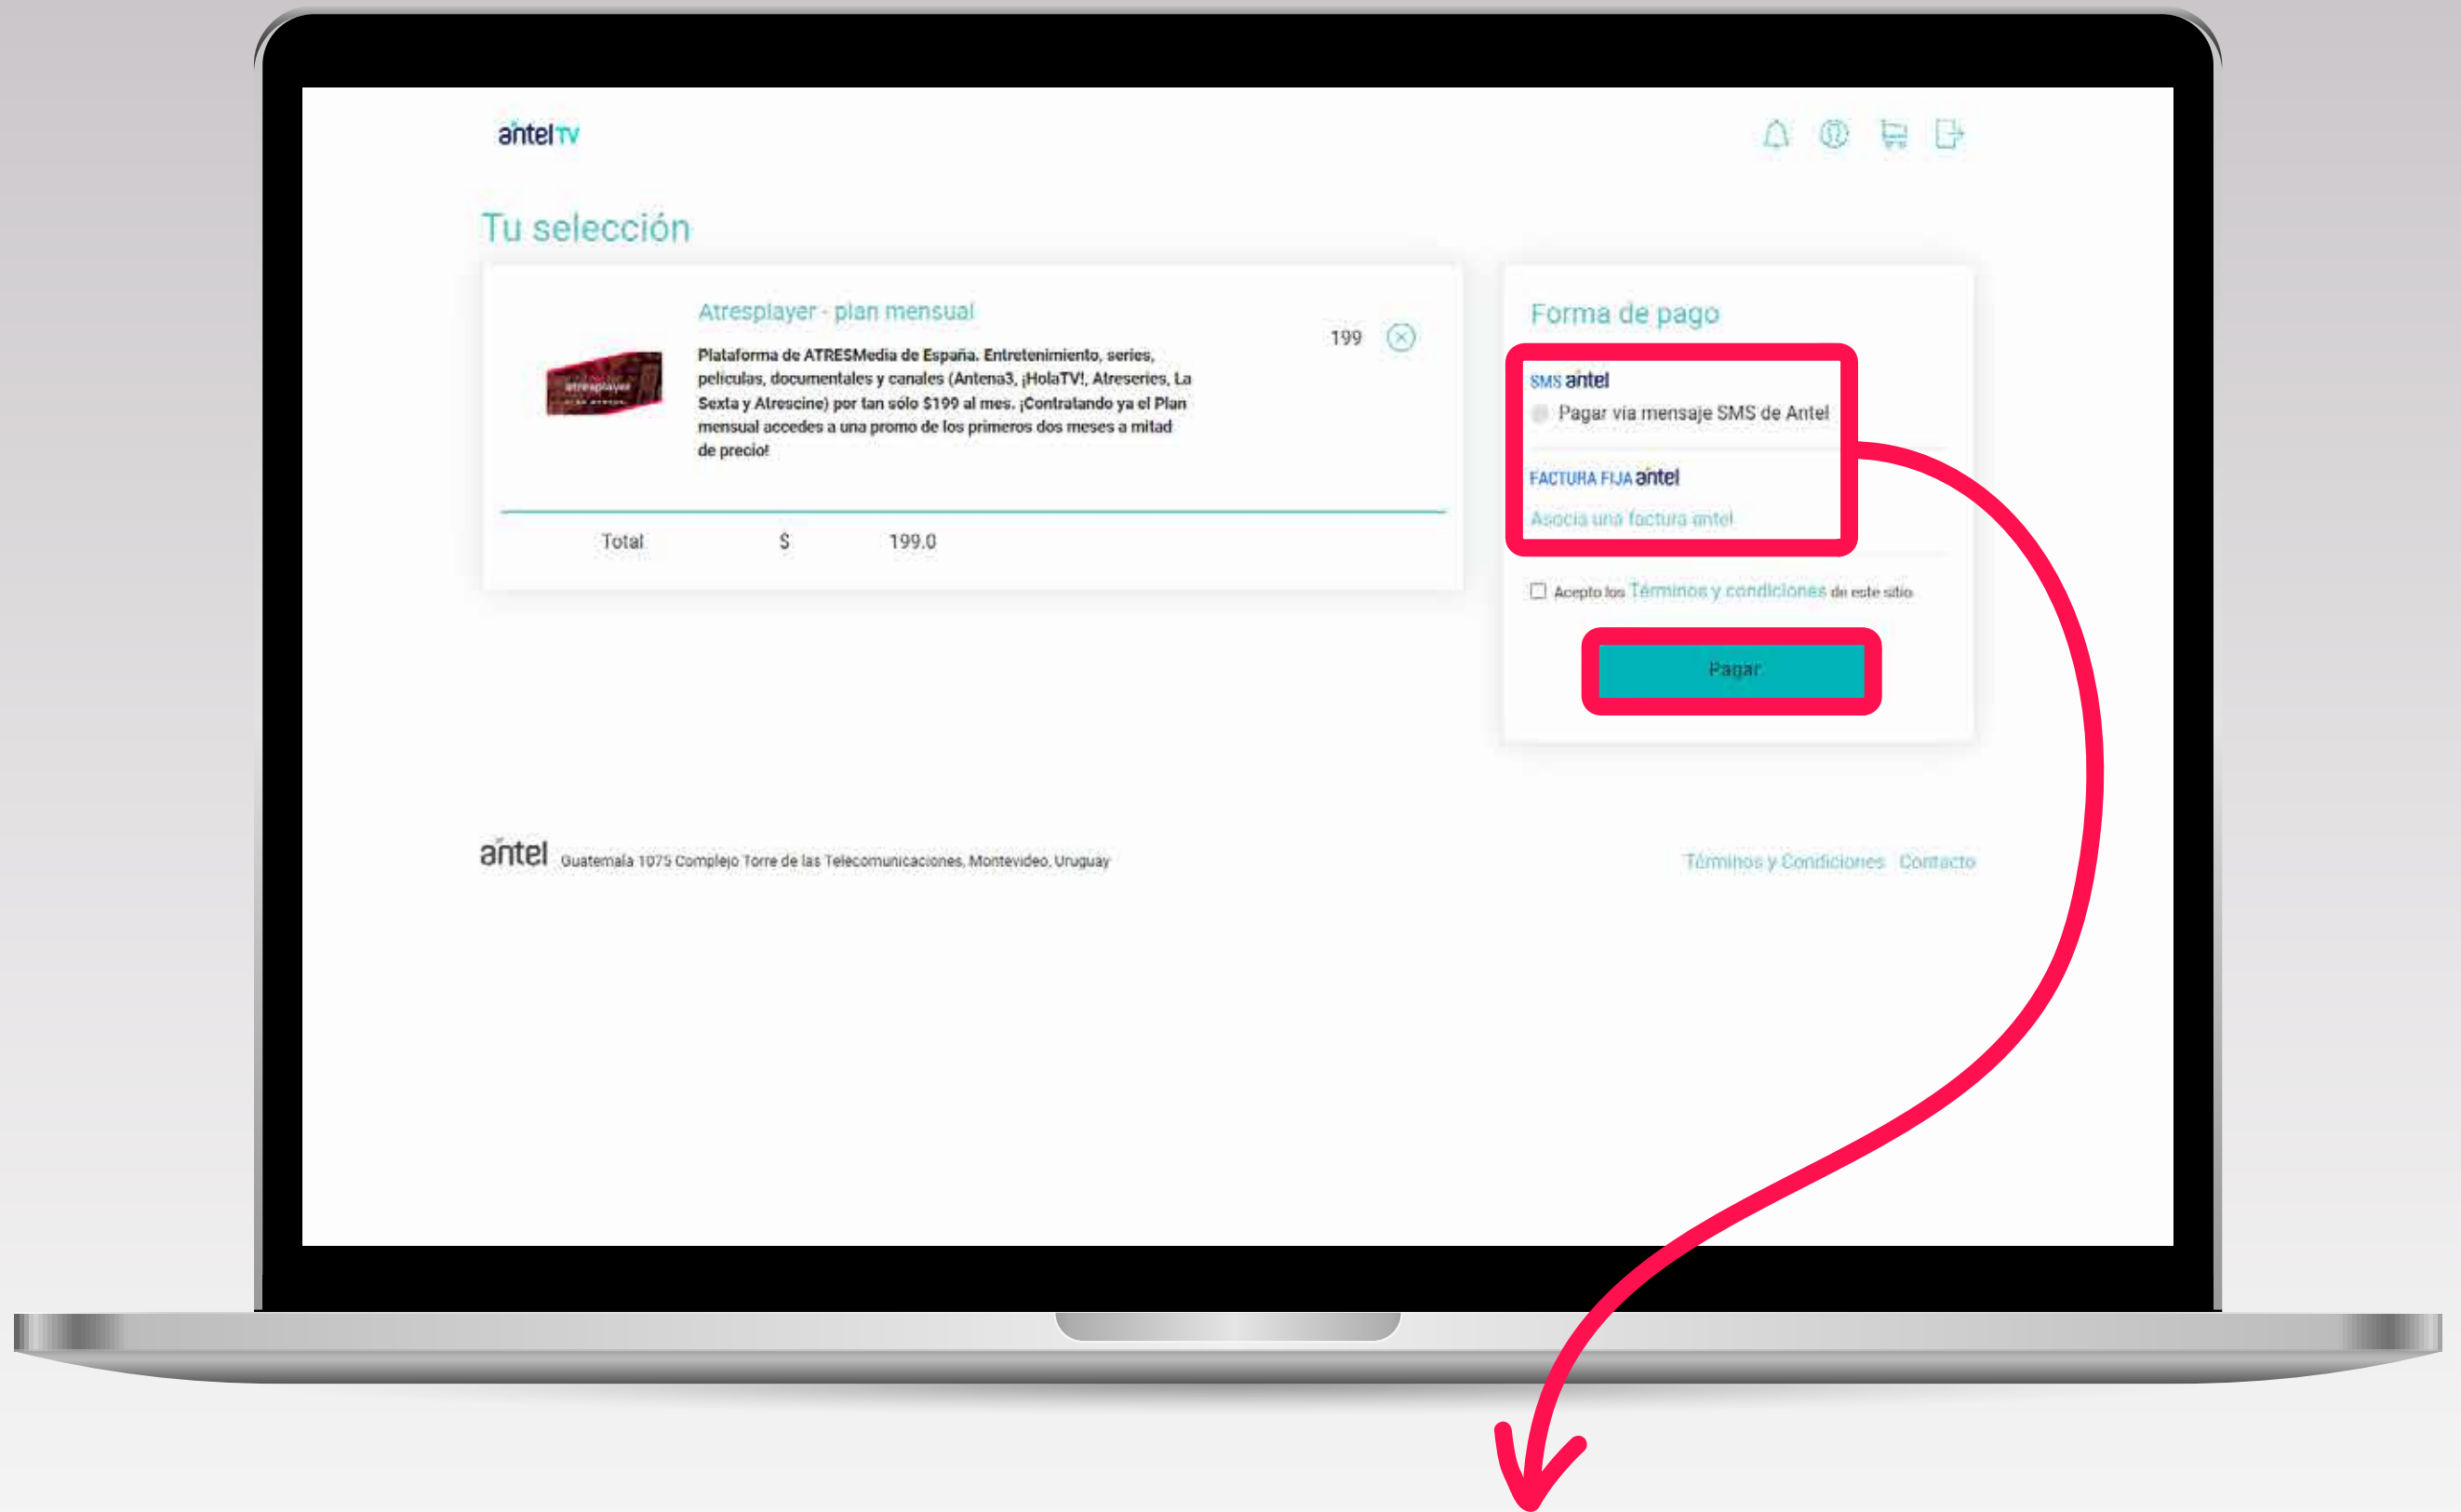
antel TV

Tu selección

atresplayer

Atresplayer - plan mensual

Plataforma de ATRESMedia de España. Entretenimiento, series, películas, documentales y canales (Antena3, ¡HolaTV!, Atreseries, La Sexta y Atrescine) por tan sólo $199 al mes. ¡Contratando ya el Plan mensual accedes a una promo de los primeros dos meses a mitad de precio!

199

| Total | $ | 199.0 |
|---|---|---|

Forma de pago

SMS antel

Pagar vía mensaje SMS de Antel

FACTURA FIJA antel

Asocia una factura antel

Acepto los Términos y condiciones de este sitio

Pagar

antel Guatemala 1075 Complejo Torre de las Telecomunicaciones, Montevideo, Uruguay

Términos y Condiciones Contacto